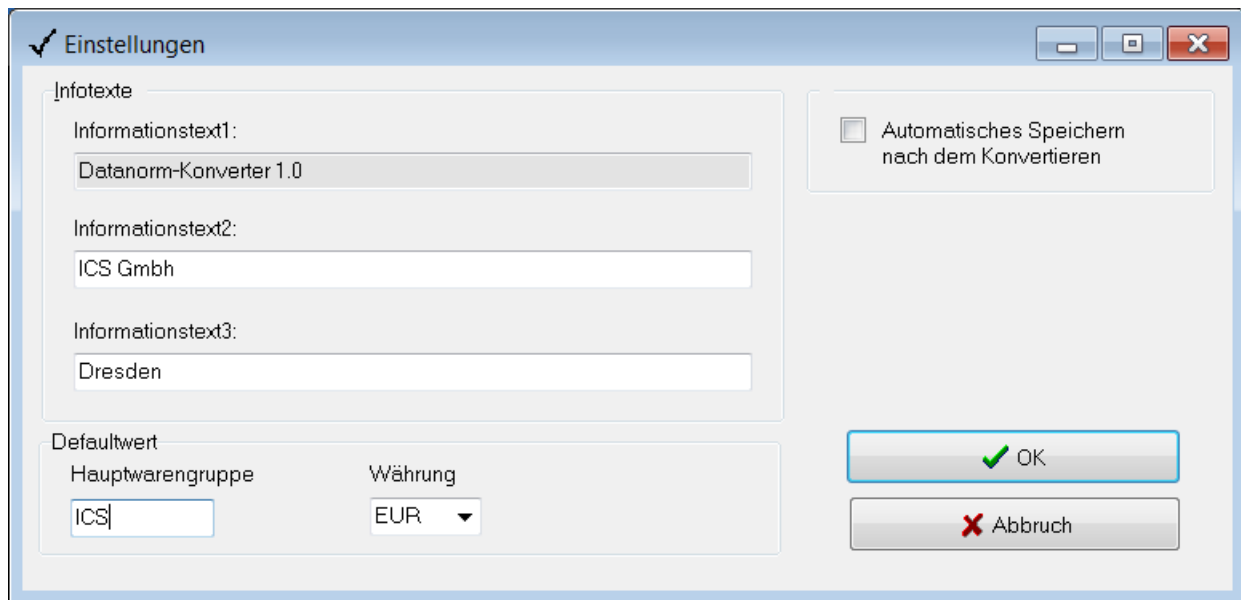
Einstellungen

Infotexte

Informationstext1:

Datanorm-Konverter 1.0

Informationstext2:

ICS Gmbh

Informationstext3:

Dresden

Automatisches Speichern nach dem Konvertieren

Defaultwert

Hauptwarengruppe

ICS

Währung

EUR

OK

Abbruch